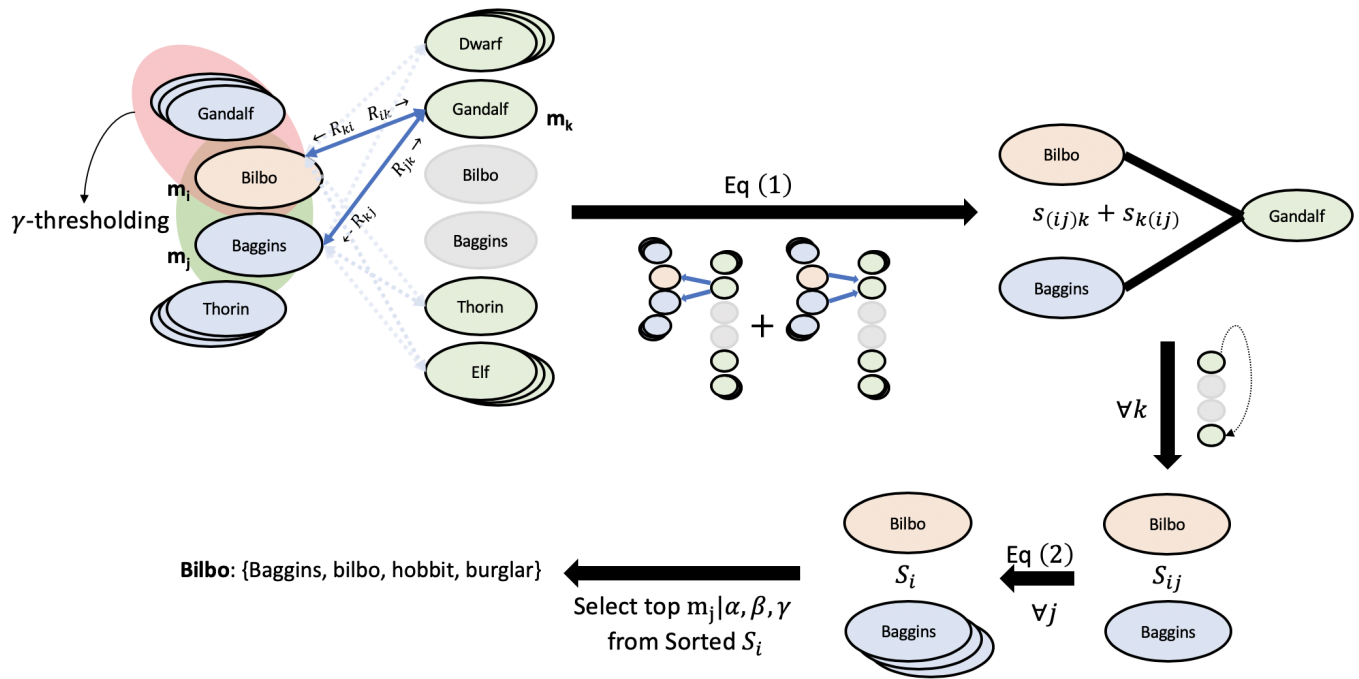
Gandalf
Bilbo
Baggins
Thorin
$m_i$
$m_j$
$\gamma$-thresholding
$\leftarrow R_{ki}$
$R_{ik} \rightarrow$
$R_{jk} \rightarrow$
$\leftarrow R_{kj}$
Dwarf
Gandalf
$m_k$
Bilbo
Baggins
Thorin
Elf

Eq (1)
+

Bilbo
$s_{(ij)k} + s_{k(ij)}$
Gandalf
Baggins

$\forall k$

Bilbo
$S_{ij}$
Baggins

Eq (2)
$\forall j$

Bilbo
$S_i$
Baggins

Select top $\mathrm{m_j}|\alpha, \beta, \gamma$
from Sorted $S_i$

**Bilbo**: {Baggins, bilbo, hobbit, burglar}